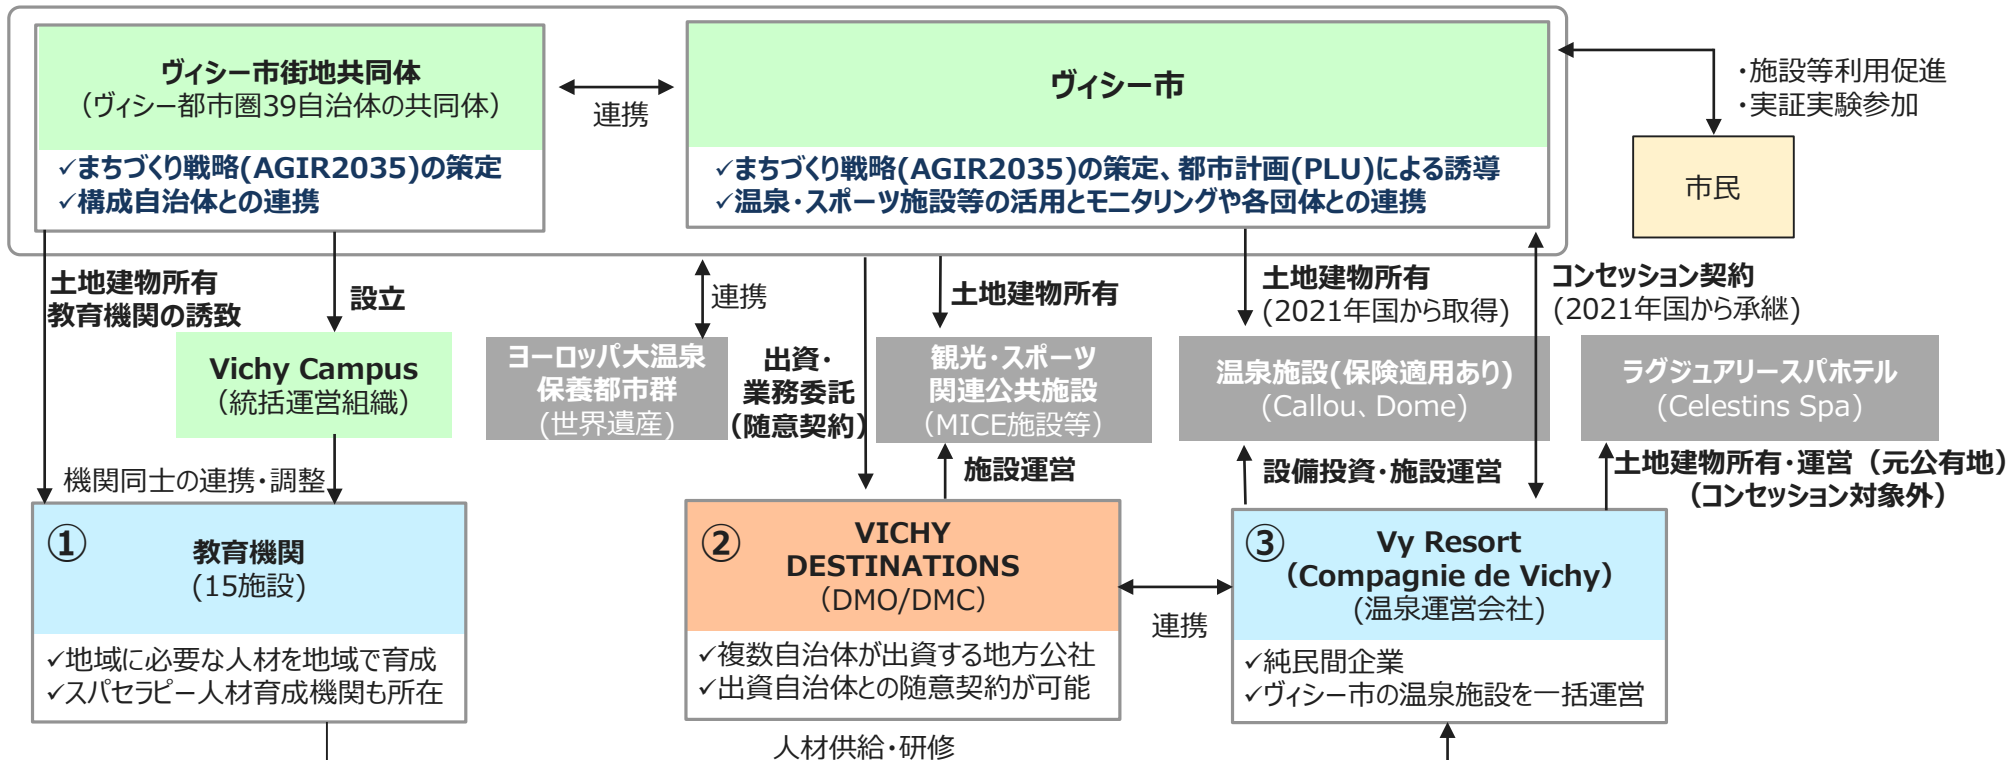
ヴィシー市街地共同体
（ヴィシー都市圏39自治体の共同体）
✓まちづくり戦略(AGIR2035)の策定
✓構成自治体との連携

連携

ヴィシー市
✓まちづくり戦略(AGIR2035)の策定、都市計画(PLU)による誘導
✓温泉・スポーツ施設等の活用とモニタリングや各団体との連携

・施設等利用促進
・実証実験参加

市民

土地建物所有
教育機関の誘致

設立

連携

出資・
業務委託
(随意契約)

土地建物所有

土地建物所有
(2021年国から取得)

コンセッション契約
(2021年国から承継)

Vichy Campus
（統括運営組織）

ヨーロッパ大温泉
保養都市群
（世界遺産）

観光・スポーツ
関連公共施設
（MICE施設等）

温泉施設(保険適用あり)
（Callou、Dome）

ラグジュアリースパホテル
（Celestins Spa）

機関同士の連携・調整

施設運営

設備投資・施設運営

土地建物所有・運営（元公有地）
（コンセッション対象外）

①
教育機関
（15施設）
✓地域に必要な人材を地域で育成
✓スパセラピー人材育成機関も所在

②
VICHY
DESTINATIONS
（DMO/DMC）
✓複数自治体が出資する地方公社
✓出資自治体との随意契約が可能

連携

③
Vy Resort
（Compagnie de Vichy）
（温泉運営会社）
✓純民間企業
✓ヴィシー市の温泉施設を一括運営

人材供給・研修